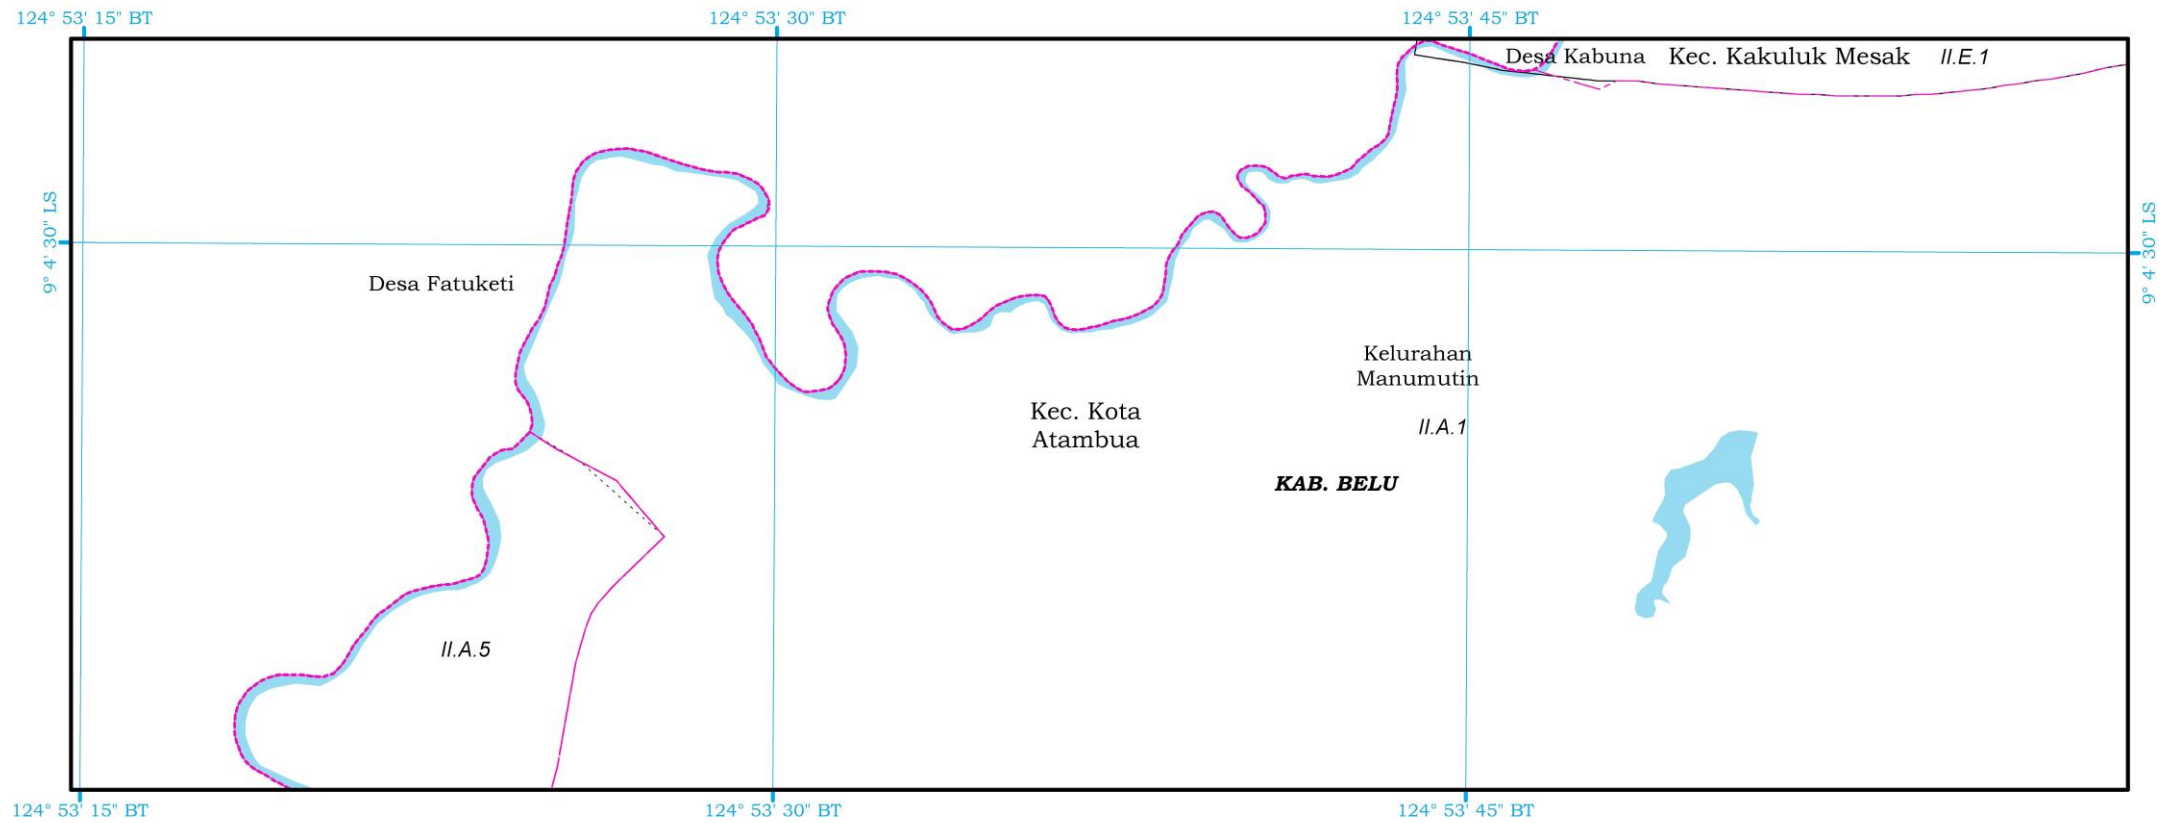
124° 53' 15" BT
124° 53' 30" BT
124° 53' 45" BT

Desa Kabuna
Kec. Kakuluk Mesak
II.E.1

9° 4' 30" LS
9° 4' 30" LS

Desa Fatuketi

Kelurahan Manumutin

Kec. Kota Atambua

II.A.1

KAB. BELU

II.A.5

124° 53' 15" BT
124° 53' 30" BT
124° 53' 45" BT